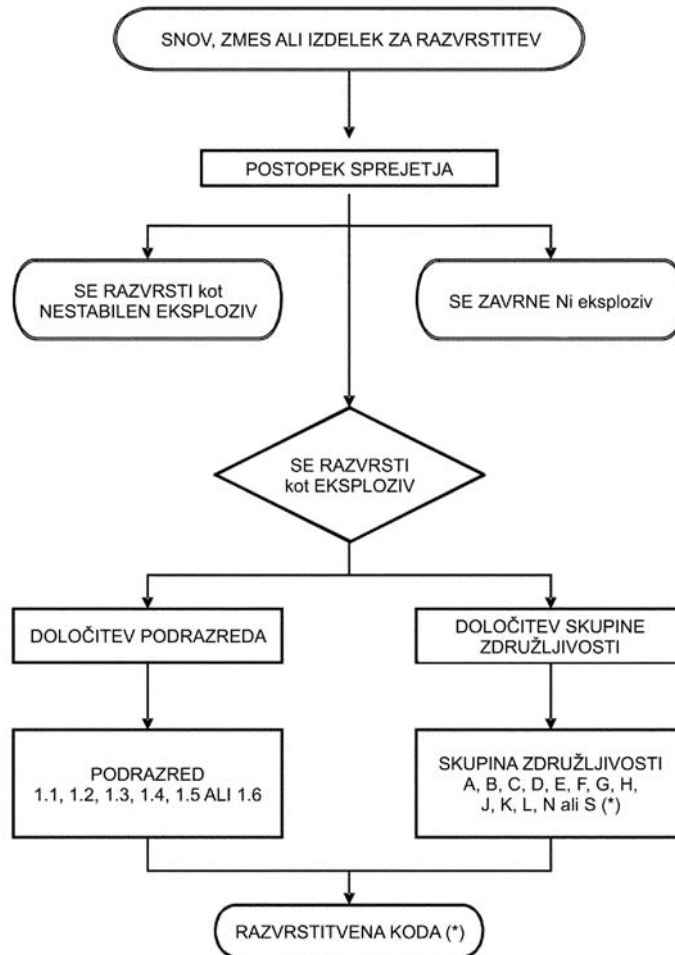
SNOV, ZMES ALI IZDELEK ZA RAZVRSTITEV

POSTOPEK SPREJETJA

SE RAZVRSTI kot NESTABILEN EKSPLOZIV

SE ZAVRNE Ni eksploziv

SE RAZVRSTI kot EKSPLOZIV

DOLOČITEV PODRAZREDA

DOLOČITEV SKUPINE ZDRUŽLJIVOSTI

PODRAZRED 1.1, 1.2, 1.3, 1.4, 1.5 ALI 1.6

SKUPINA ZDRUŽLJIVOSTI A, B, C, D, E, F, G, H, J, K, L, N ali S (*)

RAZVRSTITVENA KODA (*)